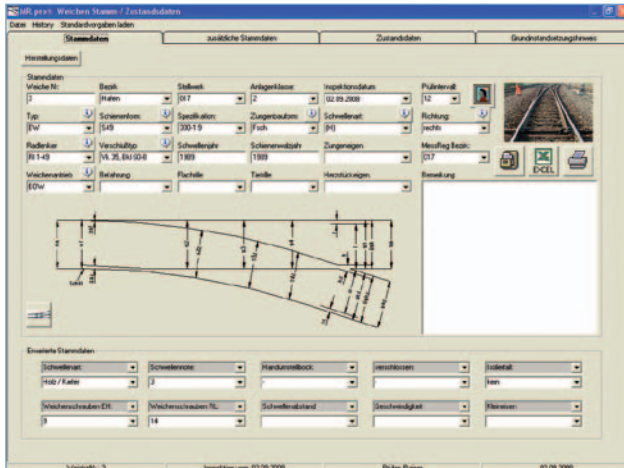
MR.pro® Weichen Stamm-/Zustandsdaten

Datei History Standardvorgaben laden

Stammdaten | zusätzliche Stammdaten | Zustandsdaten | Grundinstandsetzungshinweis

Herstellungsdaten

Stammdaten

Weiche Nr.: 3
Bezirk: Hafen
Stellwerk: 617
Anlagenklasse: 2
Inspektionsdatum: 02.09.2008
Prüfintervall: 12

Typ: EW
Schienenform: S49
Spezifikation: 300-1:9
Zungenbauform: Fsch
Schwellenart: (H)
Richtung: rechts

Radlenker: Rl 1-49
Verschlußtyp: VL 35, BU 60-8
Schwellenjahr: 1989
Schienenwalzjahr: 1989
Zungeneigen:
MessReg Bezirk: 017

Weichenantrieb: EOW
Belastung:
Flachteile:
Teilteile:
Herzstückeigen:
Bemerkung:

EXCEL

Erweiterte Stammdaten

Schwellenart: Holz / Kalter
Schwellenmaße: 2
Handumstellbock:
verschlossen:
Isolierteil: kein

Weichenschrauben EH:
9
Weichenschrauben RL:
14
Schwellenabstand:
Geschwindigkeit:
Kleineisen:

Weichenfile: 3 | Inspektion vom: 02.09.2008 | Rüder Rainer | 02.09.2008